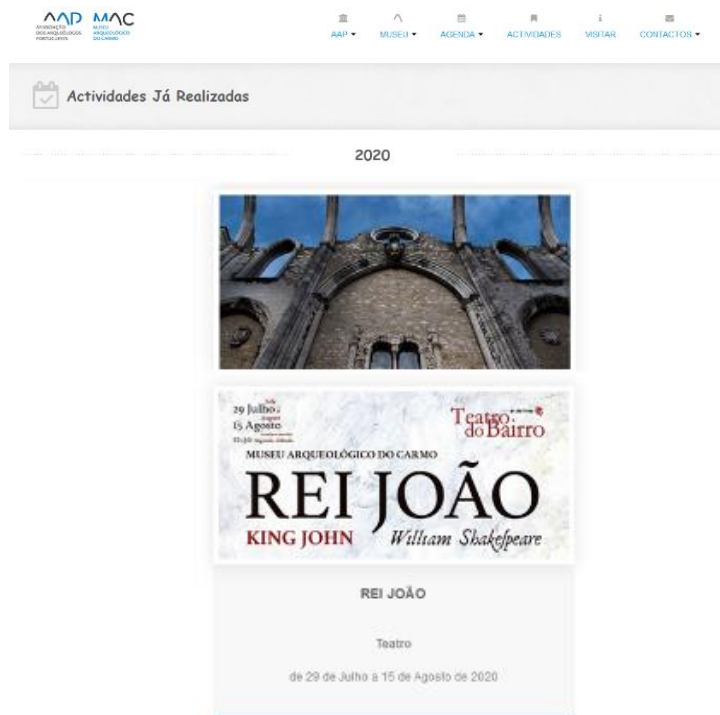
AAP MAC
ASSOCIAÇÃO DOS ARQUEÓLOGOS PORTUGUESES
MUSEU ARQUEOLÓGICO DO CARMO

AAP ▾ MUSEU ▾ AGENDA ▾ ACTIVIDADES VISITAR CONTACTOS ▾

Actividades Já Realizadas

2020

29 Julho
15 Agosto
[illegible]
Teatro do Bairro
MUSEU ARQUEOLÓGICO DO CARMO
REI JOÃO
KING JOHN William Shakespeare

REI JOÃO

Teatro

de 29 de Julho a 15 de Agosto de 2020